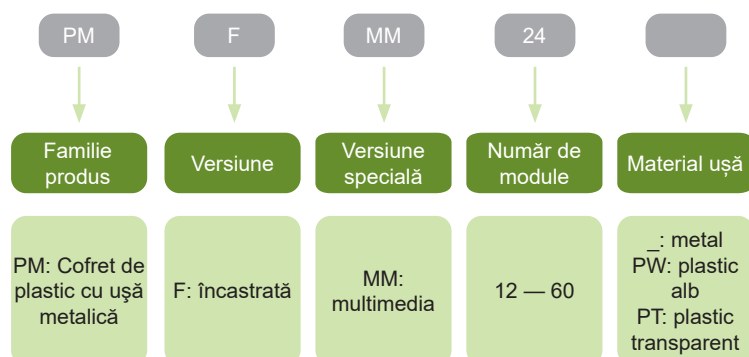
| PM | F | MM | 24 | |
|---|---|---|---|---|
| Familie produs | Versiune | Versiune specială | Număr de module | Material uşă |
| PM: Cofret de plastic cu uşă metalică | F: încastrată | MM: multimedia | 12 — 60 | _: metal PW: plastic alb PT: plastic transparent |